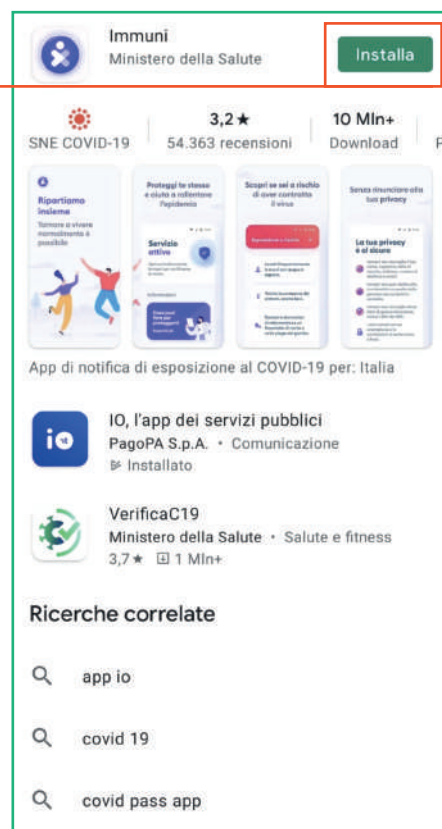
Immuni
Ministero della Salute

Installa

SNE COVID-19

3,2★
54.363 recensioni

10 Mln+
Download

Ripartiamo insieme
Tornare a vivere normalmente è possibile

Proteggi te stesso e aiuta a rallentare l'epidemia

Servizio attivo

Scopri se sei a rischio di aver contratto il virus

Senza rinunciare alla tua privacy

La tua privacy è al sicuro

App di notifica di esposizione al COVID-19 per: Italia

IO, l'app dei servizi pubblici
PagoPA S.p.A. • Comunicazione
Installato

VerificaC19
Ministero della Salute • Salute e fitness
3,7★ 1 Mln+

Ricerche correlate

app io

covid 19

covid pass app